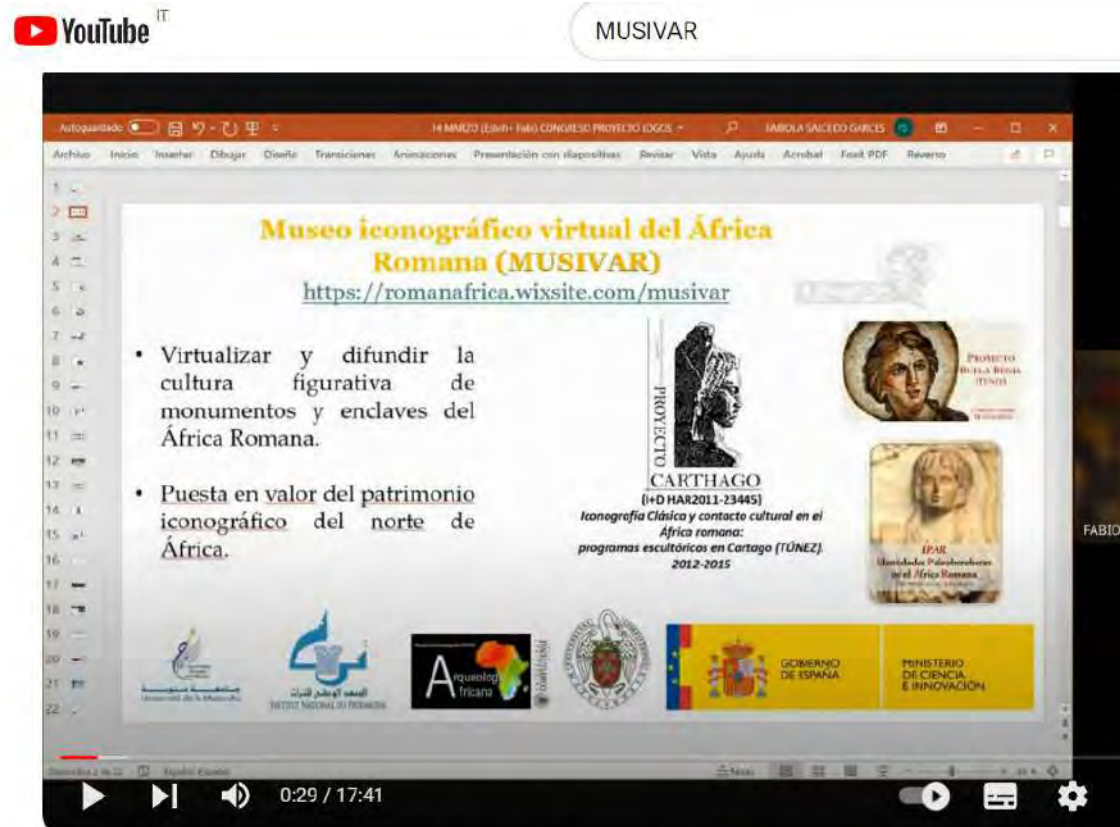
YouTube IT

MUSIVAR

Autoguardado 14 MARZO (Edith- Fabi) CONGRESO PROYECTO LOGOS FABIOLA SALCEDO GARCES

Archivo Inicio Insertar Dibujar Diseño Transiciones Animaciones Presentación con diapositivas Revisar Vista Ayuda Acrobat Foxit PDF Reverso

Museo iconográfico virtual del África Romana (MUSIVAR)
https://romanafrica.wixsite.com/musivar

• Virtualizar y difundir la cultura figurativa de monumentos y enclaves del África Romana.

• Puesta en valor del patrimonio iconográfico del norte de África.

PROYECTO CARTHAGO
(I+D HAR2011-23445)
Iconografía Clásica y contacto cultural en el África romana: programas escultóricos en Cartago (TÚNEZ). 2012-2015

PROYECTO BULLA REGIA (TÚNEZ)

IPAR
Identidades Paleobereberes en el África Romana

Arqueología Africana

INSTITUT NATIONAL DU PATRIMOINE

GOBIERNO DE ESPAÑA

MINISTERIO DE CIENCIA E INNOVACIÓN

FABIO

0:29 / 17:41